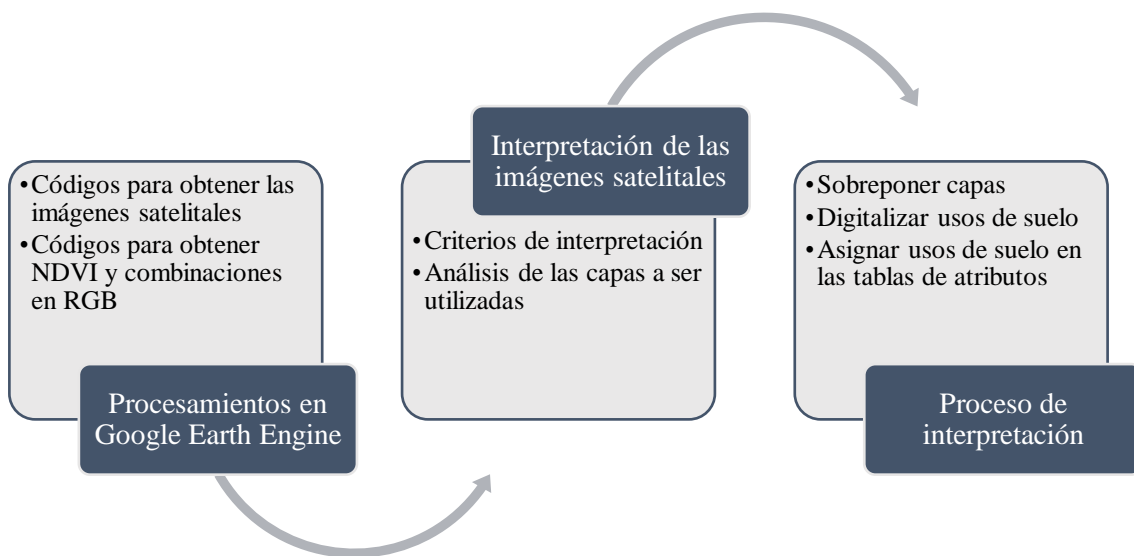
•Códigos para obtener las imágenes satelitales
•Códigos para obtener NDVI y combinaciones en RGB

Procesamientos en Google Earth Engine

Interpretación de las imágenes satelitales

•Criterios de interpretación
•Análisis de las capas a ser utilizadas

•Sobreponer capas
•Digitalizar usos de suelo
•Asignar usos de suelo en las tablas de atributos

Proceso de interpretación